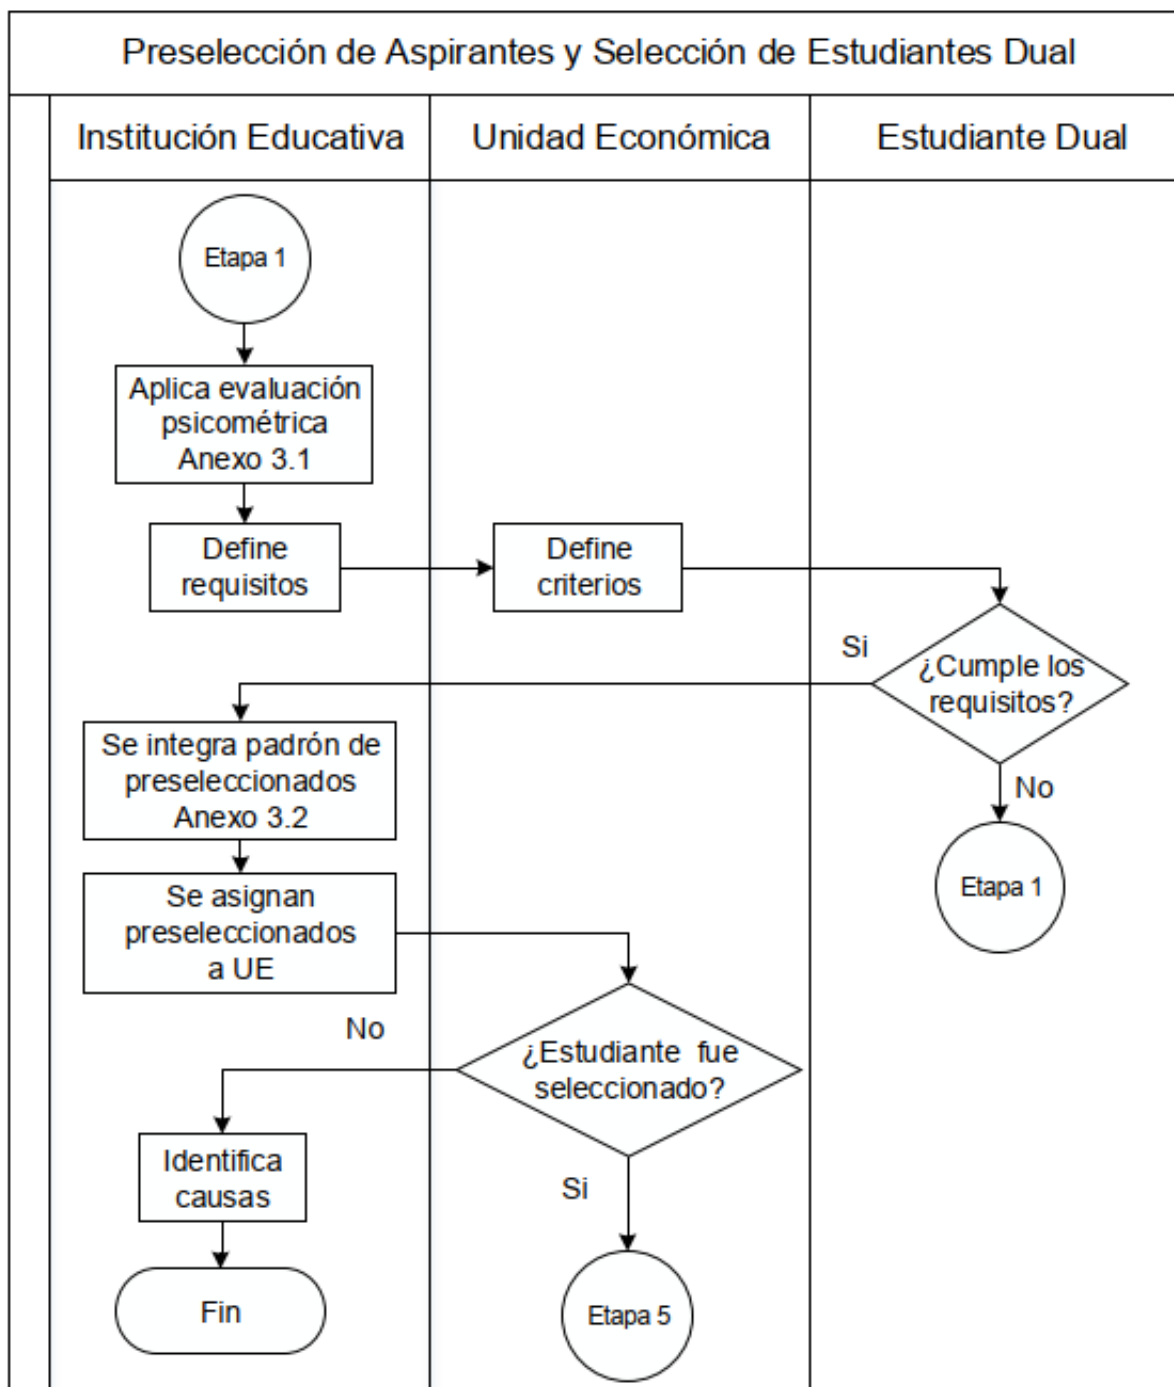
Preselección de Aspirantes y Selección de Estudiantes Dual

Institución Educativa

Unidad Económica

Estudiante Dual

Etapa 1

Aplica evaluación psicométrica Anexo 3.1

Define requisitos

Define criterios

Si

¿Cumple los requisitos?

No

Etapa 1

Se integra padrón de preseleccionados Anexo 3.2

Se asignan preseleccionados a UE

No

¿Estudiante fue seleccionado?

Identifica causas

Si

Fin

Etapa 5